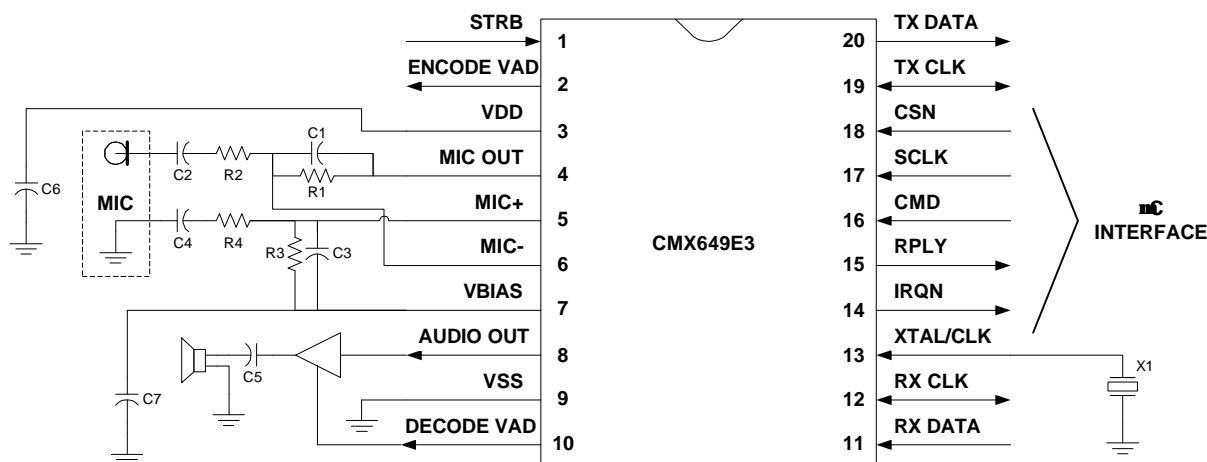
STRB 1
ENCODE VAD 2
VDD 3
MIC OUT 4
MIC+ 5
MIC- 6
VBIAS 7
AUDIO OUT 8
VSS 9
DECODE VAD 10

TX DATA 20
TX CLK 19
CSN 18
SCLK 17
CMD 16
RPLY 15
IRQN 14
XTAL/CLK 13
RX CLK 12
RX DATA 11

CMX649E3

C6
MIC
C2
R2
C1
R1
C4
R4
R3
C3
C5
C7
X1

mC
INTERFACE